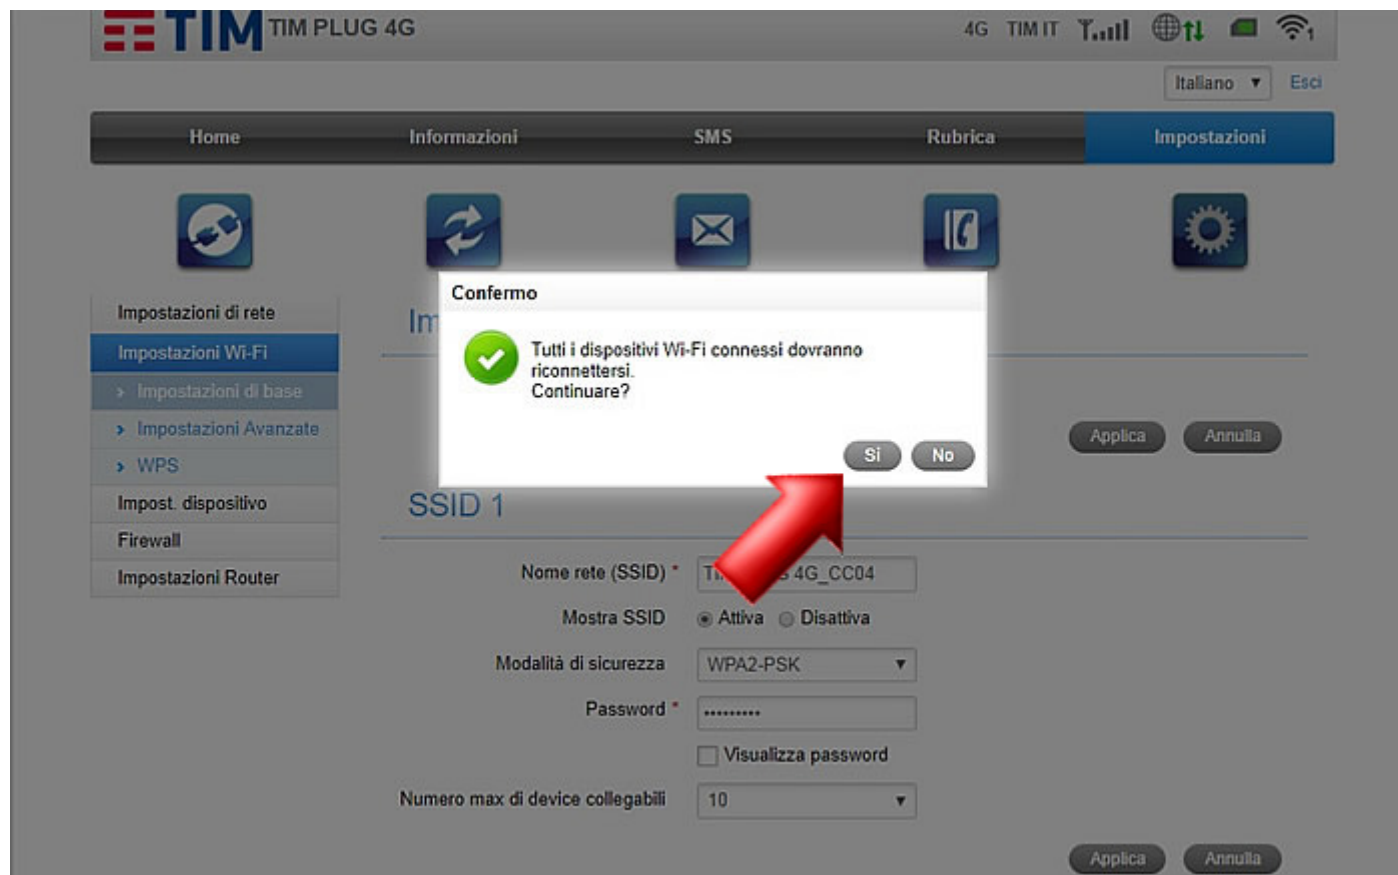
TIM TIM PLUG 4G

4G TIM IT

Italiano ▼ Esci

Home Informazioni SMS Rubrica Impostazioni

Impostazioni di rete
Impostazioni Wi-Fi
› Impostazioni di base
› Impostazioni Avanzate
› WPS
Impost. dispositivo
Firewall
Impostazioni Router

Im

Confermo

Tutti i dispositivi Wi-Fi connessi dovranno riconnettersi.
Continuare?

Sì No

Applica Annulla

SSID 1

Nome rete (SSID) * Ti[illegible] 4G_CC04

Mostra SSID Attiva Disattiva

Modalità di sicurezza WPA2-PSK ▼

Password * ••••••••••

Visualizza password

Numero max di device collegabili 10 ▼

Applica Annulla